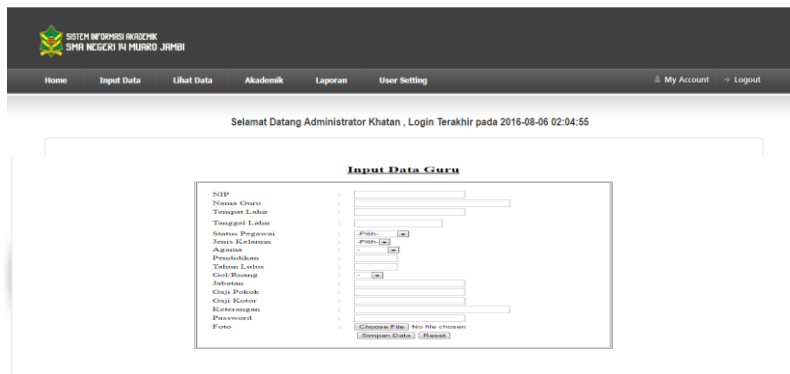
SISTEM INFORMASI AKADEMIK
SMA NEGERI 14 MUARO JAMBI

Home Input Data Lihat Data Akademik Laporan User Setting My Account Logout

Selamat Datang Administrator Khatan , Login Terakhir pada 2016-08-06 02:04:55

Input Data Guru

| | | |
|---|---|---|
| NIP | : | |
| Nama Guru | : | |
| Tempat Lahir | : | |
| Tanggal Lahir | : | |
| Status Pegawai | : | -Pilih- |
| Jenis Kelamin | : | -Pilih- |
| Agama | : | - |
| Pendidikan | : | |
| Tahun Lulus | : | |
| Gol/Ruang | : | - |
| Jabatan | : | |
| Gaji Pokok | : | |
| Gaji Kotor | : | |
| Keterangan | : | |
| Password | : | |
| Foto | : | Choose File No file chosen |

Simpan Data Reset